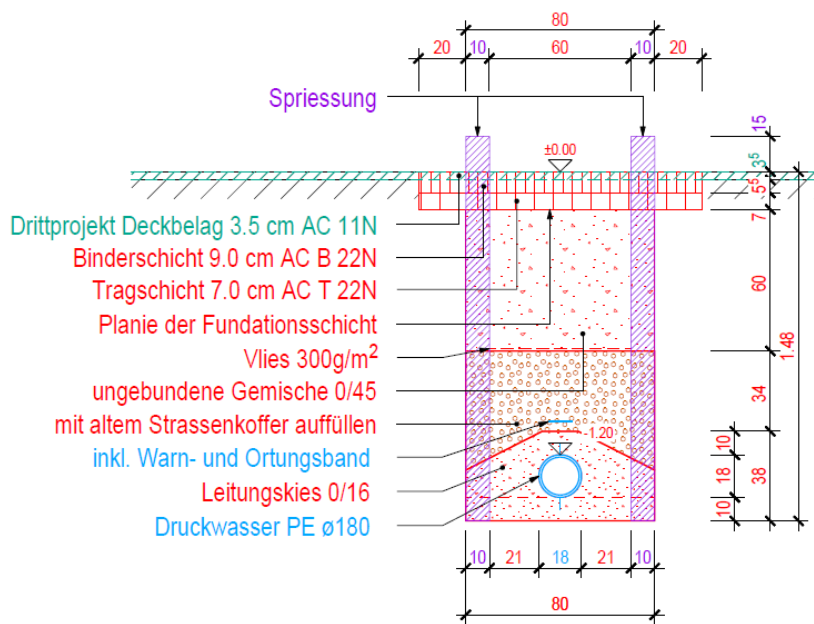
80

20 10 60 10 20

Spriessung

±0.00

Drittprojekt Deckbelag 3.5 cm AC 11N

Binderschicht 9.0 cm AC B 22N

Tragschicht 7.0 cm AC T 22N

Planie der Fundationsschicht

Vlies 300g/m$^2$

ungebundene Gemische 0/45

mit altem Strassenkoffer auffüllen

inkl. Warn- und Ortungsband

Leitungskies 0/16

Druckwasser PE ø180

-1.20

15

3.5

5.5

7

60

1.48

34

10

18

38

10

10 21 18 21 10

80